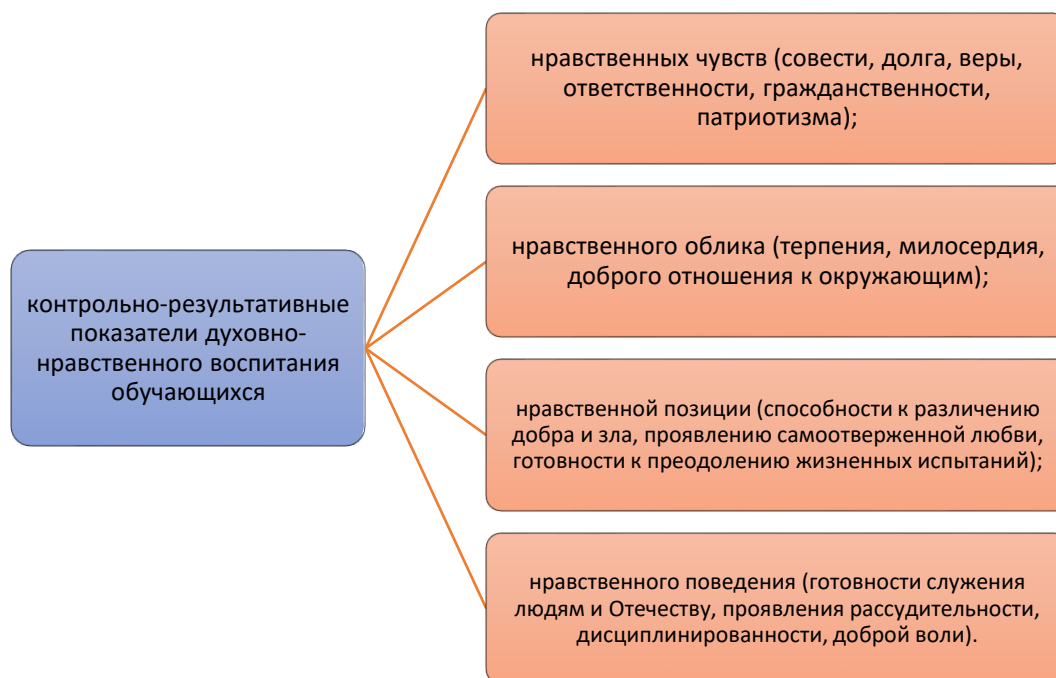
контрольно-результативные показатели духовно-нравственного воспитания обучающихся

нравственных чувств (совести, долга, веры, ответственности, гражданственности, патриотизма);

нравственного облика (терпения, милосердия, доброго отношения к окружающим);

нравственной позиции (способности к различению добра и зла, проявлению самоотверженной любви, готовности к преодолению жизненных испытаний);

нравственного поведения (готовности служения людям и Отечеству, проявления рассудительности, дисциплинированности, доброй воли).